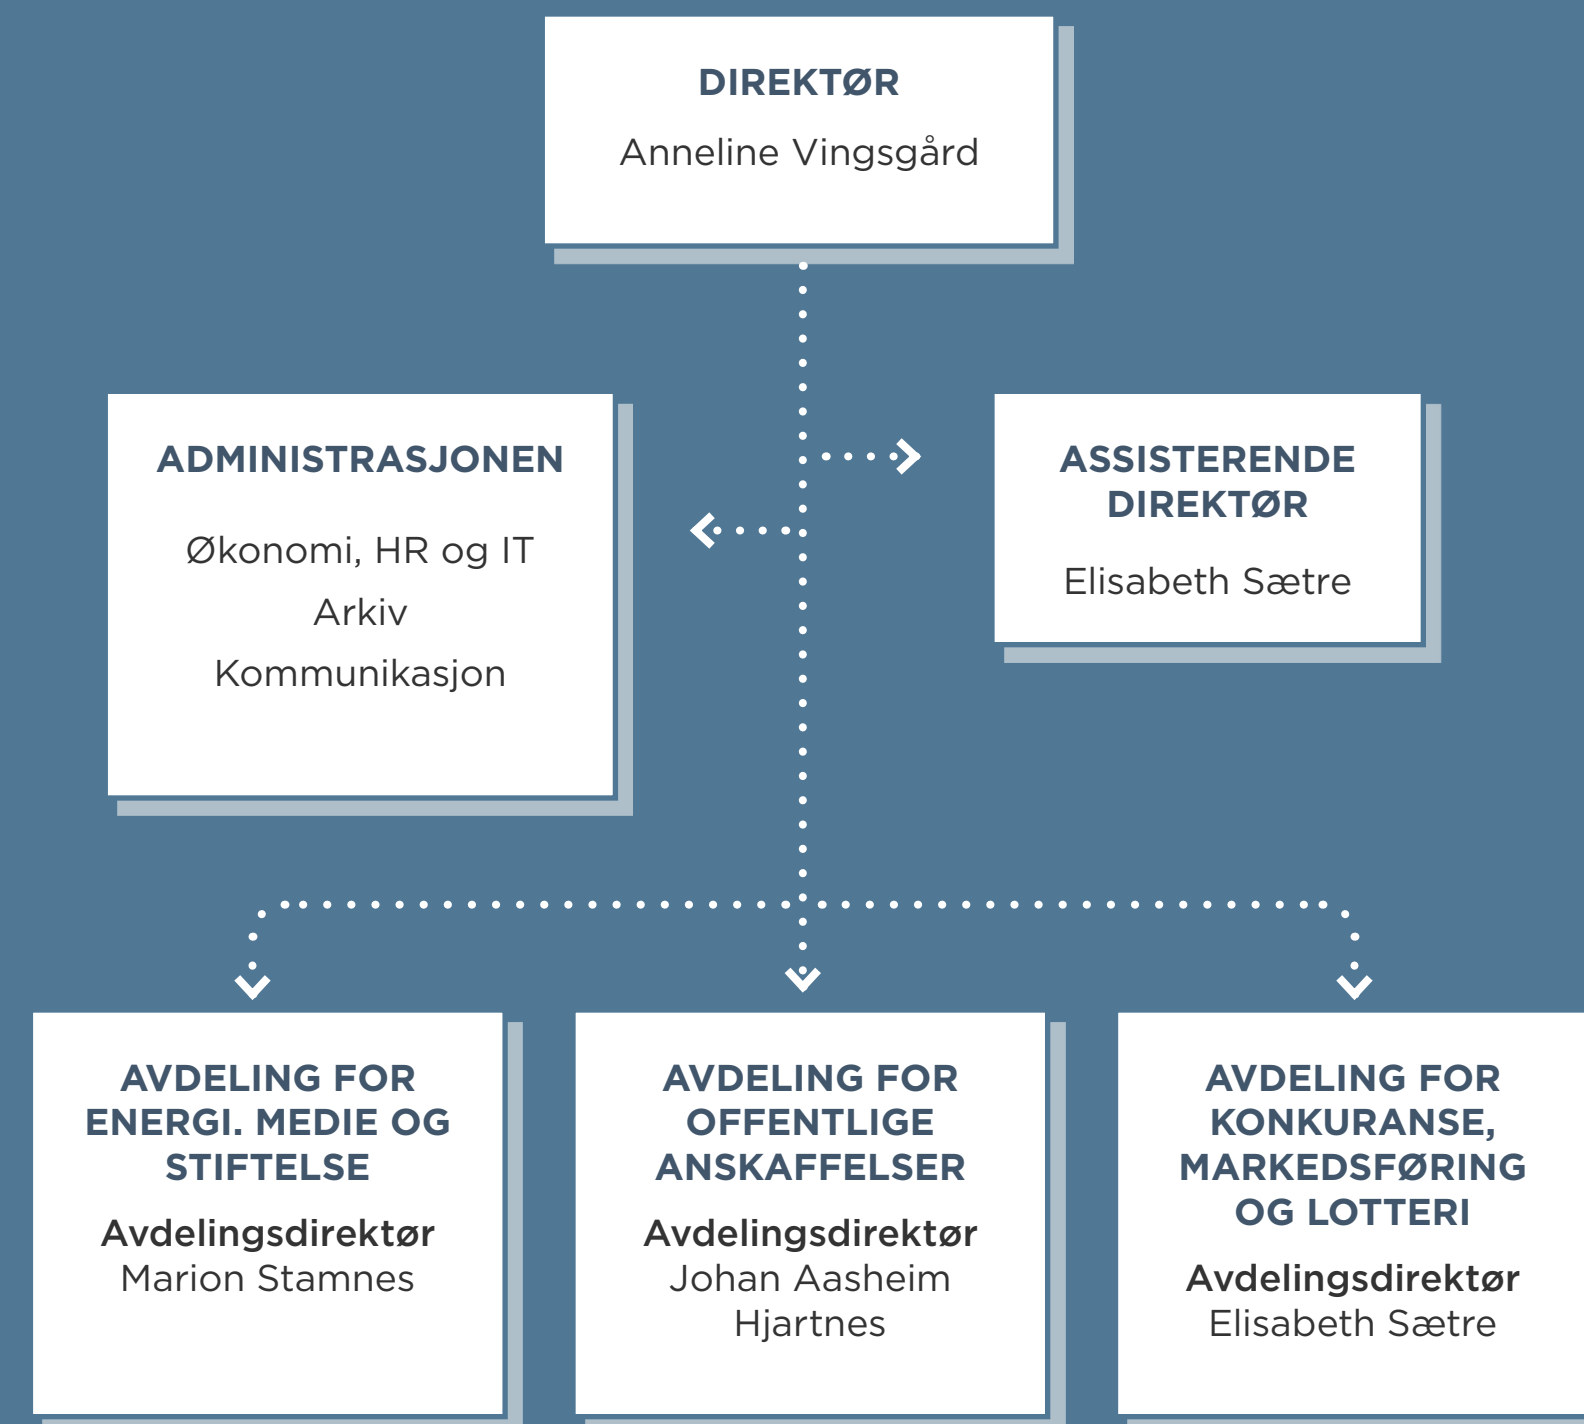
DIREKTØR
Anneline Vingsgård

ADMINISTRASJONEN
Økonomi, HR og IT
Arkiv
Kommunikasjon

ASSISTERENDE DIREKTØR
Elisabeth Sætre

AVDELING FOR ENERGI. MEDIE OG STIFTELSE
Avdelingsdirektør
Marion Stamnes

AVDELING FOR OFFENTLIGE ANSKAFFELSER
Avdelingsdirektør
Johan Aasheim Hjartnes

AVDELING FOR KONKURANSE, MARKEDSFØRING OG LOTTERI
Avdelingsdirektør
Elisabeth Sætre